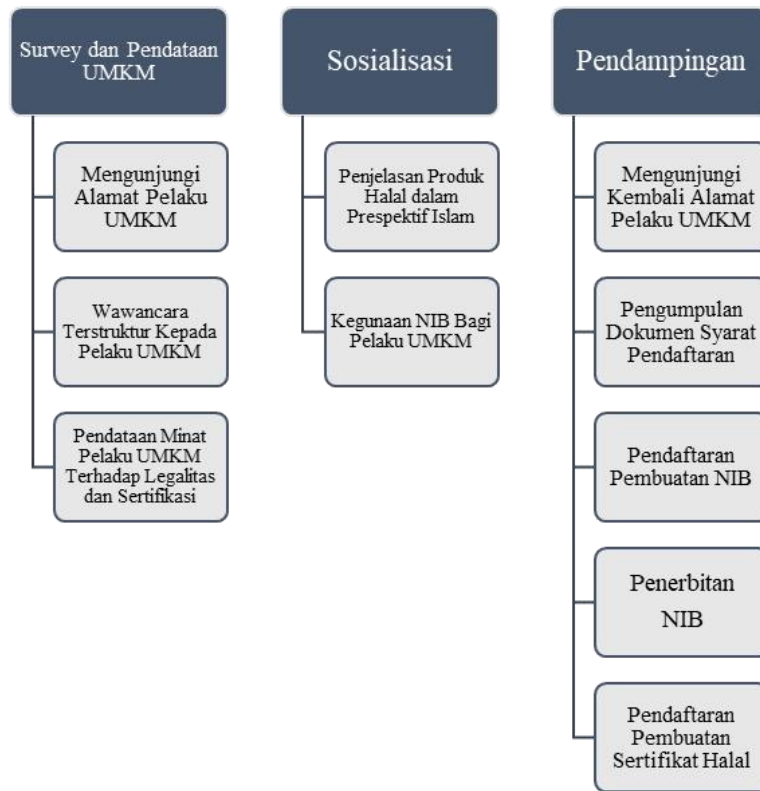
Survey dan Pendataan UMKM

Mengunjungi Alamat Pelaku UMKM

Wawancara Terstruktur Kepada Pelaku UMKM

Pendataan Minat Pelaku UMKM Terhadap Legalitas dan Sertifikasi

Sosialisasi

Penjelasan Produk Halal dalam Prespektif Islam

Kegunaan NIB Bagi Pelaku UMKM

Pendampingan

Mengunjungi Kembali Alamat Pelaku UMKM

Pengumpulan Dokumen Syarat Pendaftaran

Pendaftaran Pembuatan NIB

Penerbitan NIB

Pendaftaran Pembuatan Sertifikat Halal